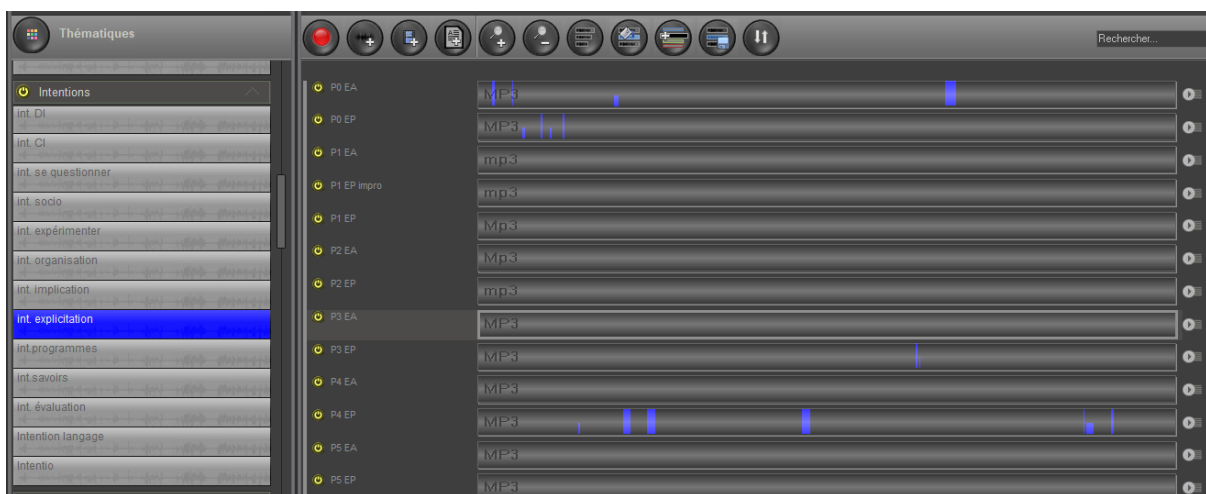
Thématiques

Intentions

int. DI

int. CI

int. se questionner

int. socio

int. expérimenter

int. organisation

int. implication

int. explicitation

int.programmes

int.savoirs

int. évaluation

Intention langage

Intentio

Rechercher...

P0 EA MP3

P0 EP MP3

P1 EA mp3

P1 EP impro mp3

P1 EP MP3

P2 EA Mp3

P2 EP mp3

P3 EA MP3

P3 EP MP3

P4 EA MP3

P4 EP MP3

P5 EA MP3

P5 EP MP3